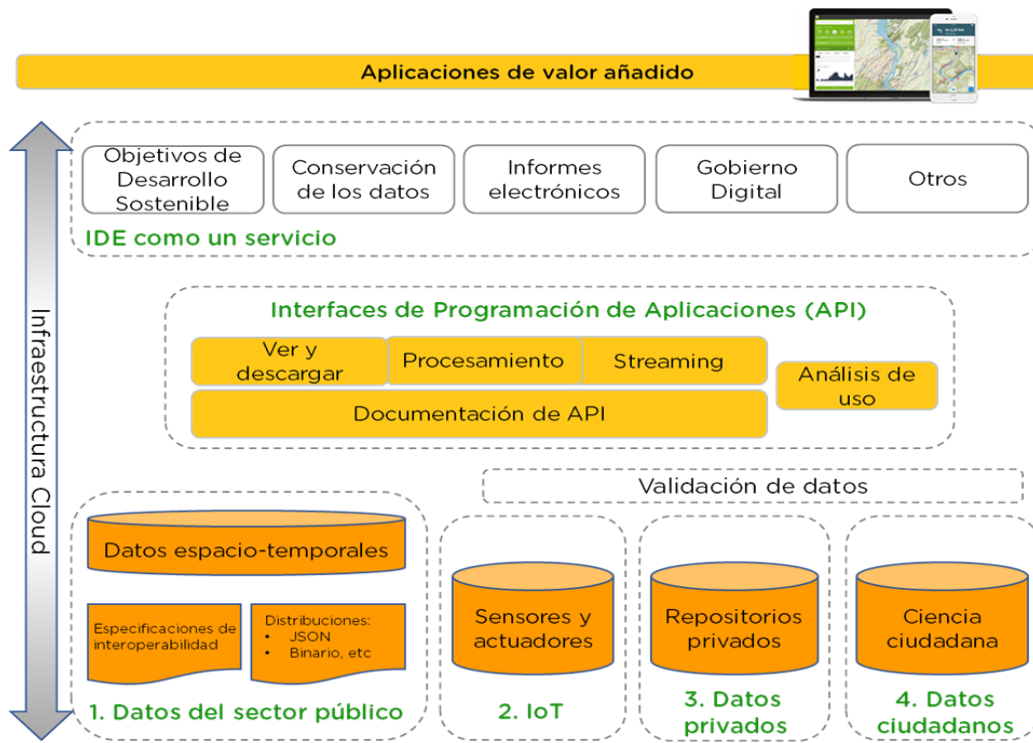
Aplicaciones de valor añadido

Infraestructura Cloud

Objetivos de Desarrollo Sostenible

Conservación de los datos

Informes electrónicos

Gobierno Digital

Otros

IDE como un servicio

Interfaces de Programación de Aplicaciones (API)

Ver y descargar

Procesamiento

Streaming

Análisis de uso

Documentación de API

Validación de datos

Datos espacio-temporales

Especificaciones de interoperabilidad

Distribuciones:
• JSON
• Binario, etc

1. Datos del sector público

Sensores y actuadores

2. IoT

Repositorios privados

3. Datos privados

Ciencia ciudadana

4. Datos ciudadanos